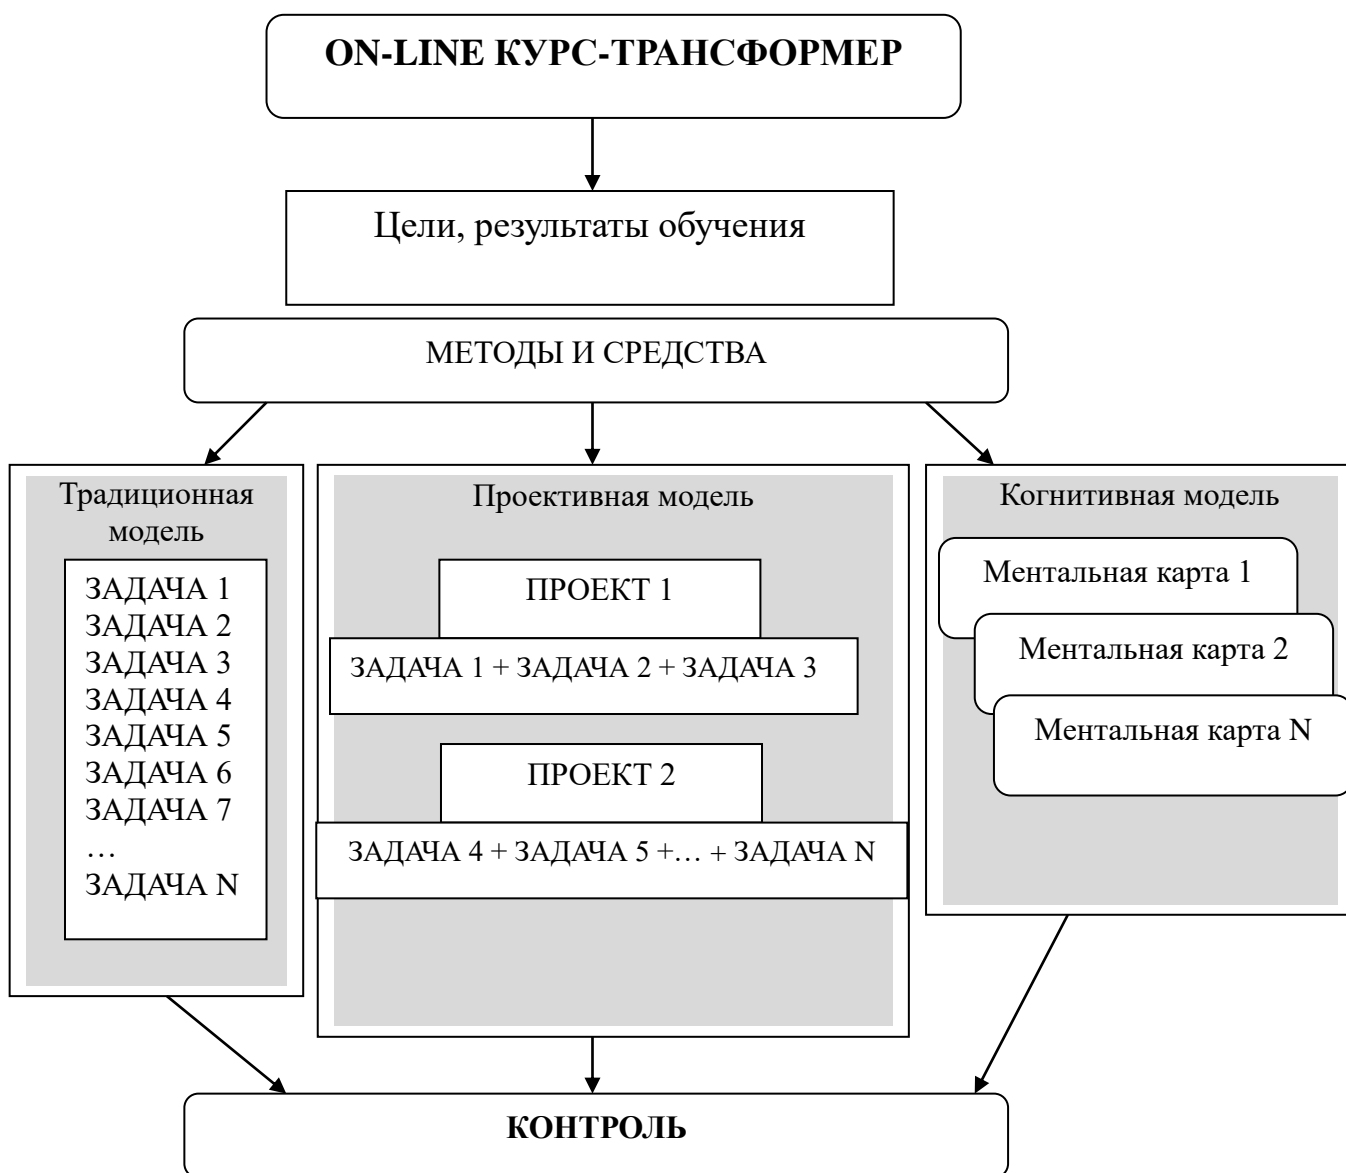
ON-LINE КУРС-ТРАНСФОРМЕР

Цели, результаты обучения

МЕТОДЫ И СРЕДСТВА

Традиционная модель

ЗАДАЧА 1
ЗАДАЧА 2
ЗАДАЧА 3
ЗАДАЧА 4
ЗАДАЧА 5
ЗАДАЧА 6
ЗАДАЧА 7
…
ЗАДАЧА N

Проективная модель

ПРОЕКТ 1

ЗАДАЧА 1 + ЗАДАЧА 2 + ЗАДАЧА 3

ПРОЕКТ 2

ЗАДАЧА 4 + ЗАДАЧА 5 +… + ЗАДАЧА N

Когнитивная модель

Ментальная карта 1

Ментальная карта 2

Ментальная карта N

КОНТРОЛЬ